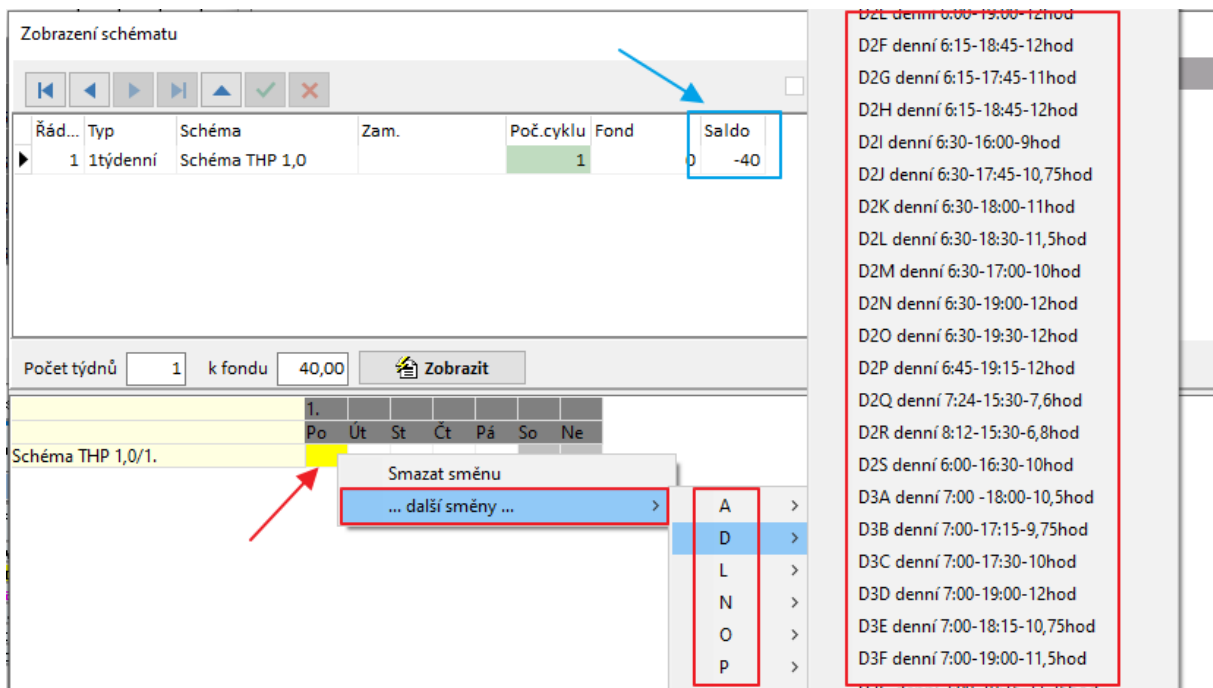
Zobrazení schématu

| Řád... | Typ | Schéma | Zam. | Poč.cyklu | Fond | Saldo |
|---|---|---|---|---|---|---|
| 1 | 1týdenní | Schéma THP 1,0 | | 1 | 0 | -40 |

Počet týdnů 1 k fondu 40,00 Zobrazit

1.
Po Út St Čt Pá So Ne
Schéma THP 1,0/1.

Smazat směnu
... další směny ...

A
D
L
N
O
P

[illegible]
D2F denní 6:15-18:45-12hod
D2G denní 6:15-17:45-11hod
D2H denní 6:15-18:45-12hod
D2I denní 6:30-16:00-9hod
D2J denní 6:30-17:45-10,75hod
D2K denní 6:30-18:00-11hod
D2L denní 6:30-18:30-11,5hod
D2M denní 6:30-17:00-10hod
D2N denní 6:30-19:00-12hod
D2O denní 6:30-19:30-12hod
D2P denní 6:45-19:15-12hod
D2Q denní 7:24-15:30-7,6hod
D2R denní 8:12-15:30-6,8hod
D2S denní 6:00-16:30-10hod
D3A denní 7:00 -18:00-10,5hod
D3B denní 7:00-17:15-9,75hod
D3C denní 7:00-17:30-10hod
D3D denní 7:00-19:00-12hod
D3E denní 7:00-18:15-10,75hod
D3F denní 7:00-19:00-11,5hod